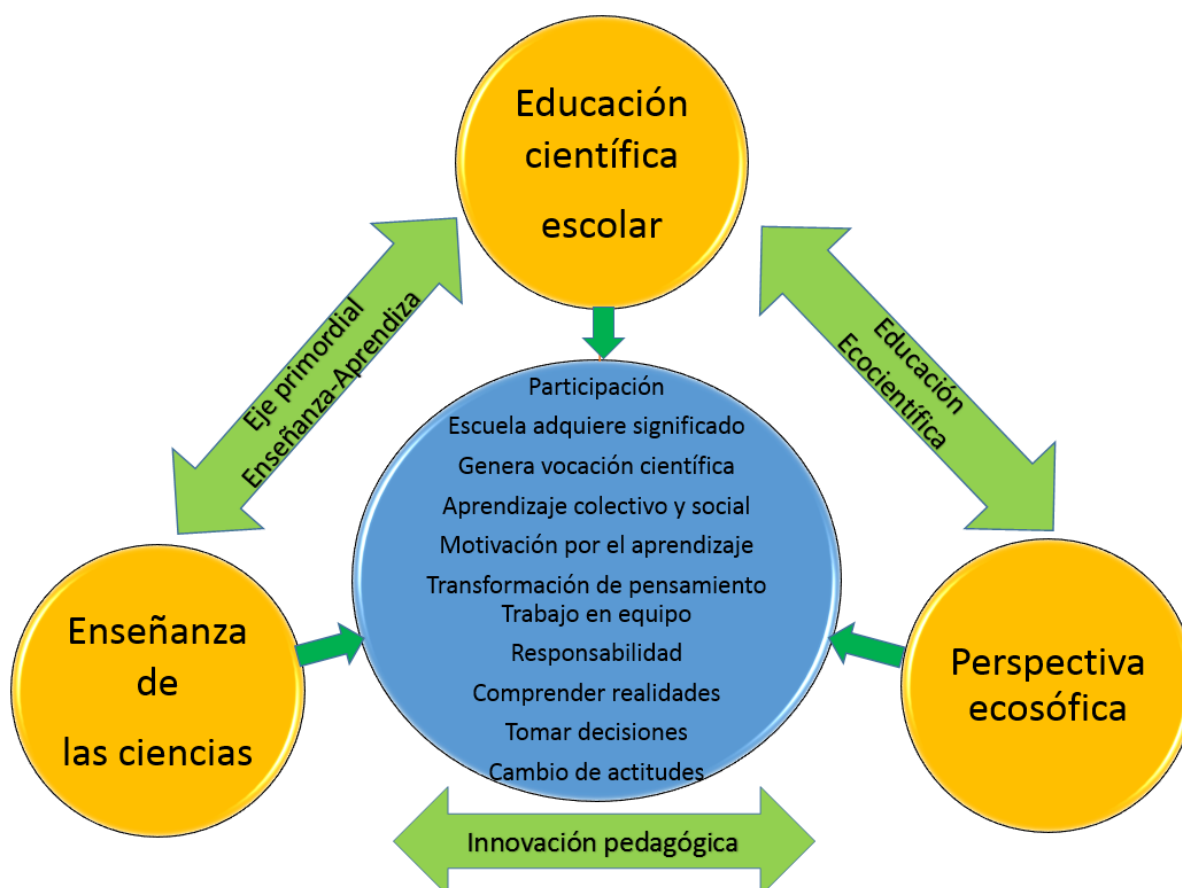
Educación científica escolar

Eje primordial Enseñanza-Aprendiza

Educación Ecocientífica

Participación
Escuela adquiere significado
Genera vocación científica
Aprendizaje colectivo y social
Motivación por el aprendizaje
Transformación de pensamiento
Trabajo en equipo
Responsabilidad
Comprender realidades
Tomar decisiones
Cambio de actitudes

Enseñanza de las ciencias

Perspectiva ecosófica

Innovación pedagógica